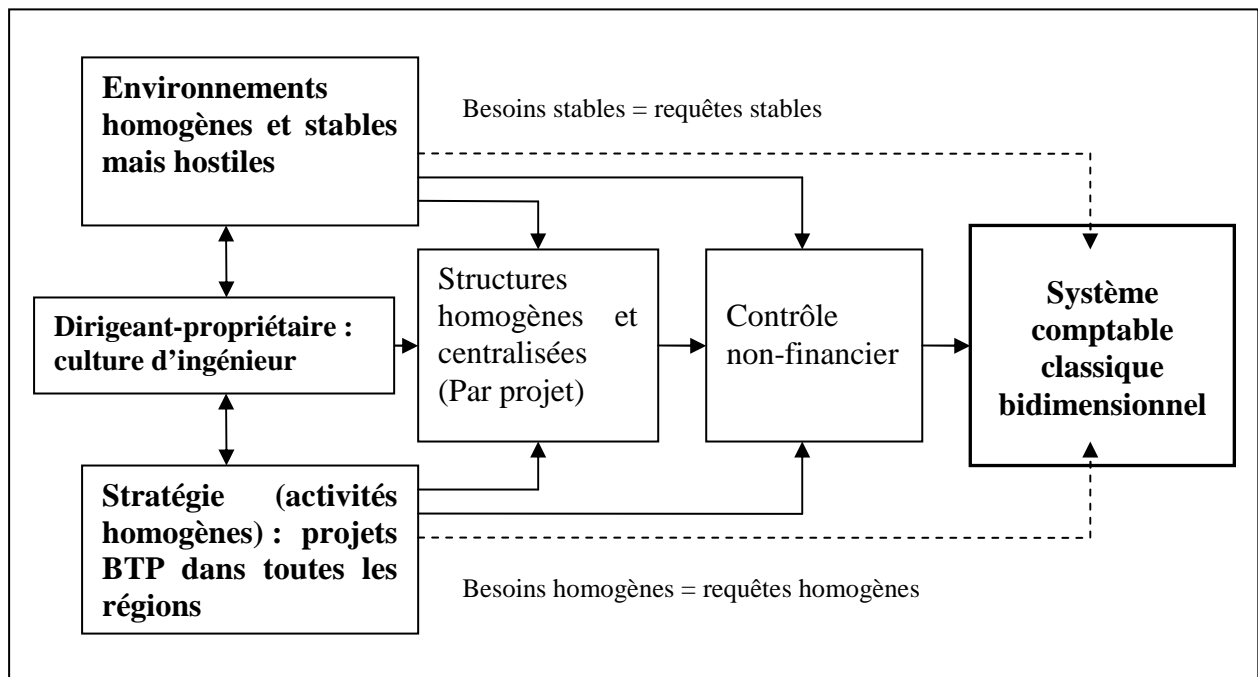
Environnements homogènes et stables mais hostiles

Besoins stables = requêtes stables

Dirigeant-propriétaire : culture d'ingénieur

Structures homogènes et centralisées (Par projet)

Contrôle non-financier

Système comptable classique bidimensionnel

Stratégie (activités homogènes) : projets BTP dans toutes les régions

Besoins homogènes = requêtes homogènes